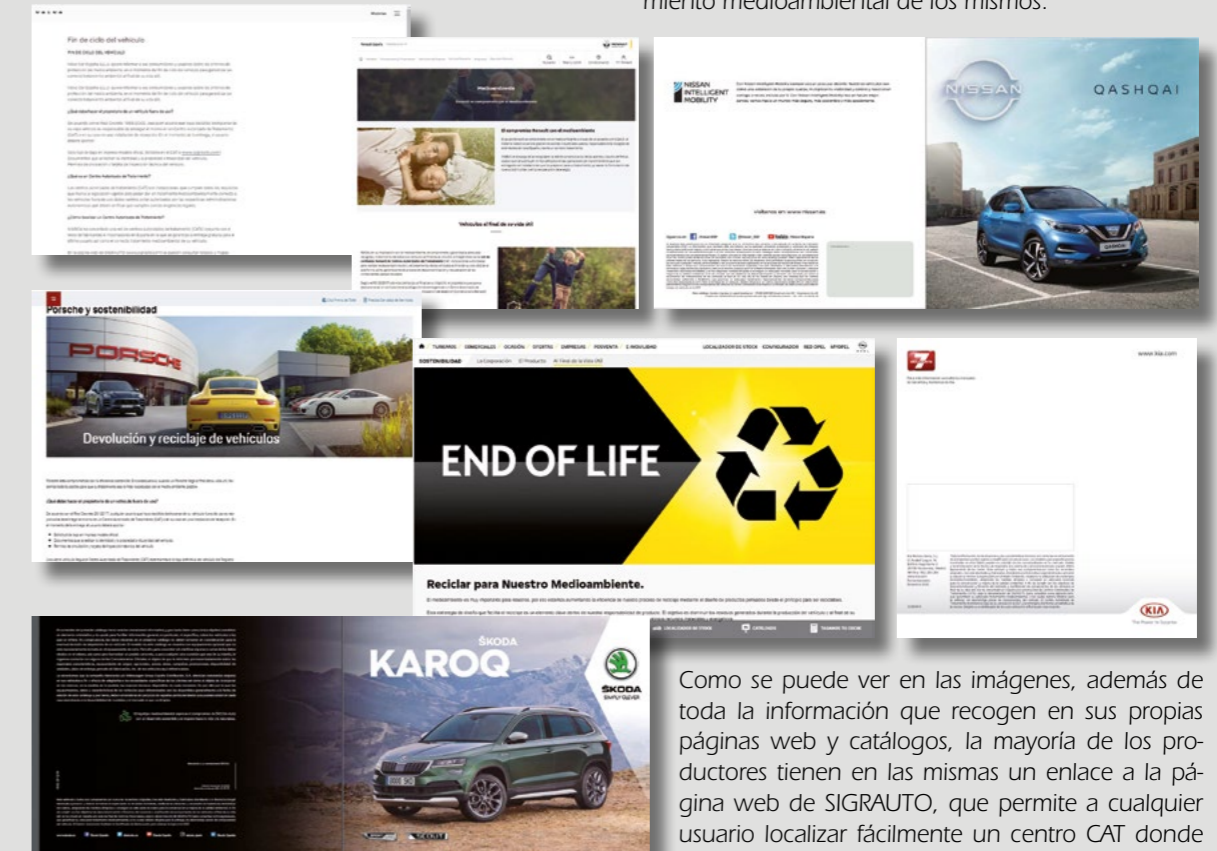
miento medioambiental de los mismos.

Fin de ciclo del vehículo

Porsche y sostenibilidad

PORSCHE

Devolución y reciclaje de vehículos

Medioambiente

El compromiso Renault con el medioambiente

Vehículos al final de su vida útil

NISSAN INTELLIGENT MOBILITY

NISSAN

QASHQAI

TURISMOS COMERCIALES OCASIÓN OFERTAS EMPRESAS POSVENTA E-MOVILIDAD LOCALIZADOR DE STOCK CONFIGURADOR RED OPEL MYOPEL

SOSTENIBILIDAD La Corporación El Producto Al Final de la Vida Útil

END OF LIFE

Reciclar para Nuestro Medioambiente.

www.kia.com

KIA

The Power to Surprise

ŠKODA

KAROQ

ŠKODA SIMPLY CLEVER

Como se puede ver en las imágenes, además de toda la información que recogen en sus propias páginas web y catálogos, la mayoría de los productores tienen en las mismas un enlace a la página web de SIGRAUTO, que permite a cualquier usuario localizar fácilmente un centro CAT donde